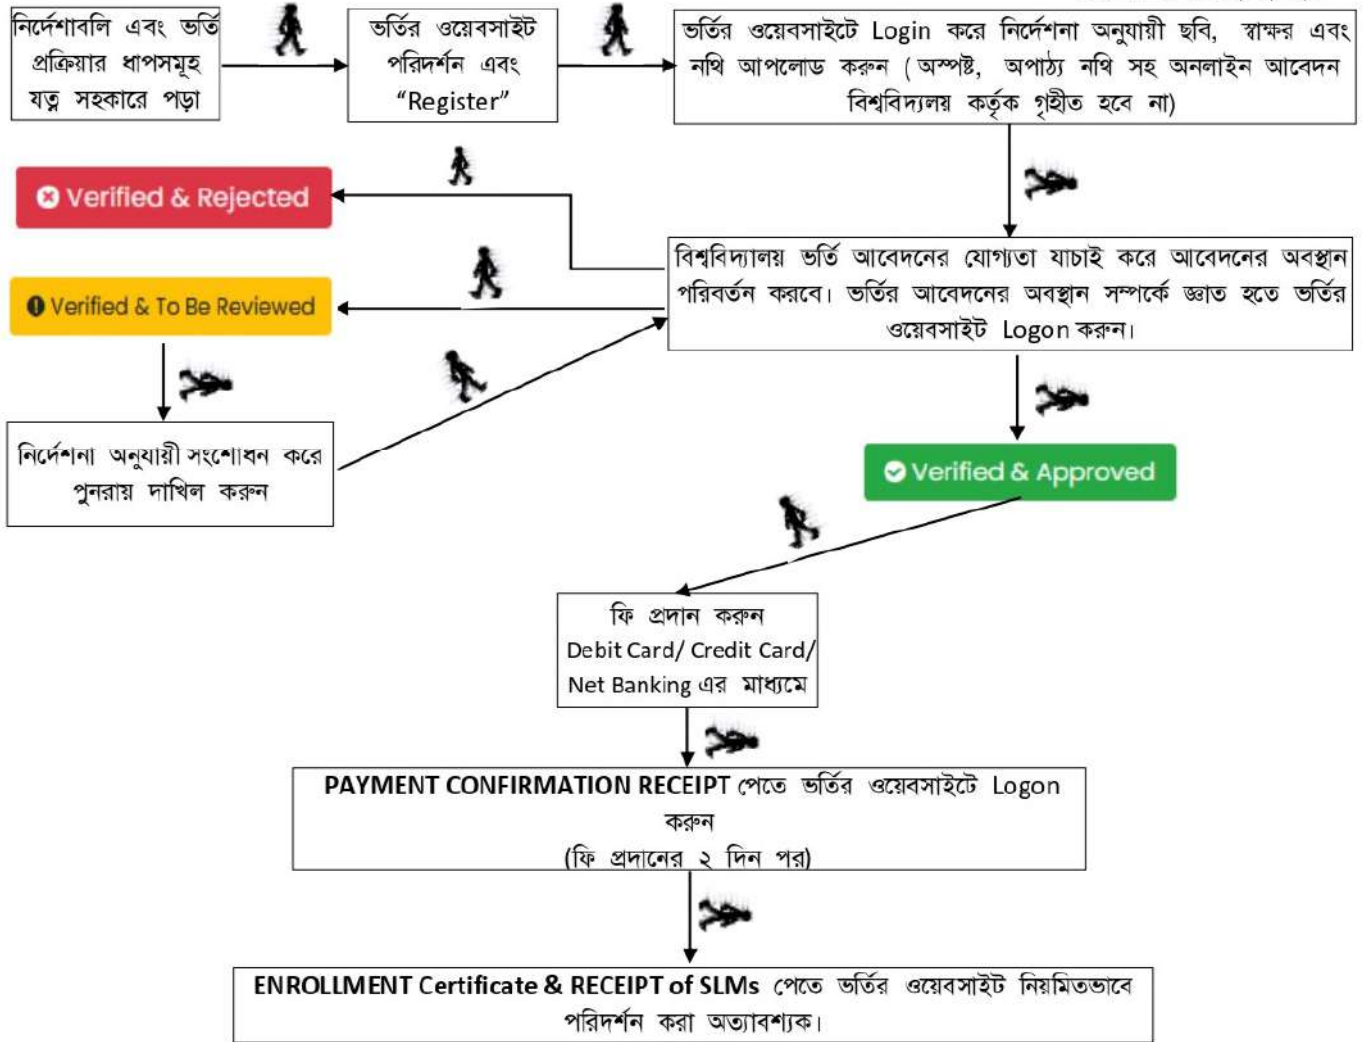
নির্দেশাবলি এবং ভর্তি প্রক্রিয়ার ধাপসমূহ যত্ন সহকারে পড়া

ভর্তির ওয়েবসাইট পরিদর্শন এবং "Register"

ভর্তির ওয়েবসাইটে Login করে নির্দেশনা অনুযায়ী ছবি, স্বাক্ষর এবং নথি আপলোড করুন (অস্পষ্ট, অপাঠ্য নথি সহ অনলাইন আবেদন বিশ্ববিদ্যালয় কর্তৃক গৃহীত হবে না)

Verified & Rejected

বিশ্ববিদ্যালয় ভর্তি আবেদনের যোগ্যতা যাচাই করে আবেদনের অবস্থান পরিবর্তন করবে। ভর্তির আবেদনের অবস্থান সম্পর্কে জ্ঞাত হতে ভর্তির ওয়েবসাইট Logon করুন।

Verified & To Be Reviewed

নির্দেশনা অনুযায়ী সংশোধন করে পুনরায় দাখিল করুন

Verified & Approved

ফি প্রদান করুন Debit Card/ Credit Card/ Net Banking এর মাধ্যমে

PAYMENT CONFIRMATION RECEIPT পেতে ভর্তির ওয়েবসাইটে Logon করুন
(ফি প্রদানের ২ দিন পর)

ENROLLMENT Certificate & RECEIPT of SLMs পেতে ভর্তির ওয়েবসাইট নিয়মিতভাবে পরিদর্শন করা অত্যাবশ্যক।